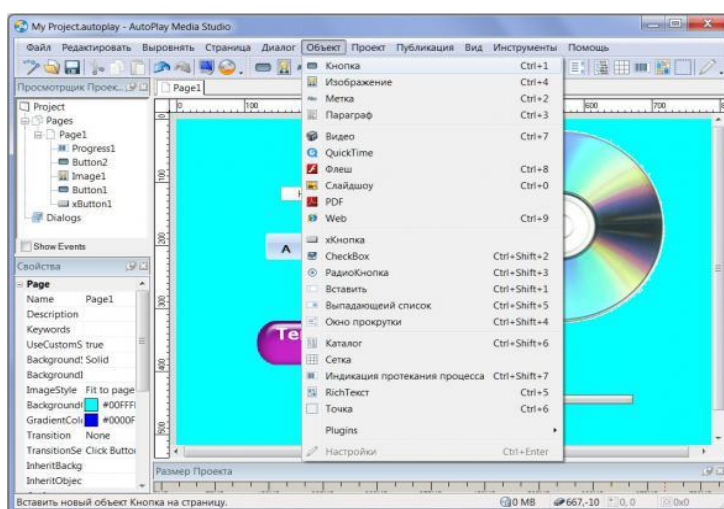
My Project.autoplay - AutoPlay Media Studio

Файл Редактировать Выровнять Страница Диалог Объект Проект Публикация Вид Инструменты Помощь

Просмотрщик Проек...

Project
Pages
Page1
Progress1
Button2
Image1
Button1
xButton1
Dialogs

Show Events

Свойства

Page
Name Page1
Description
Keywords
UseCustomS true
Background! Solid
BackgroundI
ImageStyle Fit to page
Background #00FFF
GradientCol #0000F
Transition None
TransitionSe Click Butto
InheritBackg
InheritObjec

Page1

100
600
700
100
200
300
400
500

A

Te

| | |
|---|---|
| Кнопка | Ctrl+1 |
| Изображение | Ctrl+4 |
| Метка | Ctrl+2 |
| Параграф | Ctrl+3 |
| Видео | Ctrl+7 |
| QuickTime | |
| Флеш | Ctrl+8 |
| Слайдшоу | Ctrl+0 |
| PDF | |
| Web | Ctrl+9 |
| xКнопка | |
| CheckBox | Ctrl+Shift+2 |
| РадиоКнопка | Ctrl+Shift+3 |
| Вставить | Ctrl+Shift+1 |
| Выпадающей список | Ctrl+Shift+5 |
| Окно прокрутки | Ctrl+Shift+4 |
| Каталог | Ctrl+Shift+6 |
| Сетка | |
| Индикация протекания процесса | Ctrl+Shift+7 |
| RichТекст | Ctrl+5 |
| Точка | Ctrl+6 |
| Plugins | |
| Настройки | Ctrl+Enter |

Размер Проекта

Вставить новый объект Кнопка на страницу.

0 MB 667,-10 0,0 0x0